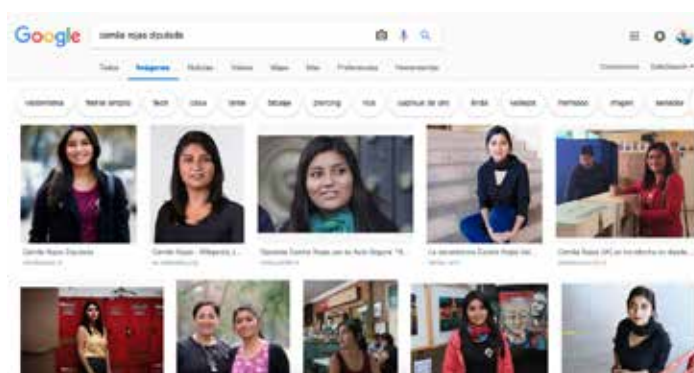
Google

camila rojas diputada

Todos Imágenes Noticias Videos Maps Más Preferencias Herramientas

Colecciones SafeSearch

vestimenta frente amplio facil cosa tarde tatuaje piercing rica capitulo 8 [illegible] linda vestido hermoso imagen senado

Camila Rojas Diputada

Camila Rojas - Wikipedia, l...

Diputada Camila Rojas por la Acción Seguro "E...

La secretaria Camila Rojas Val...

Camila Rojas (AC) en la defensa de diputa...